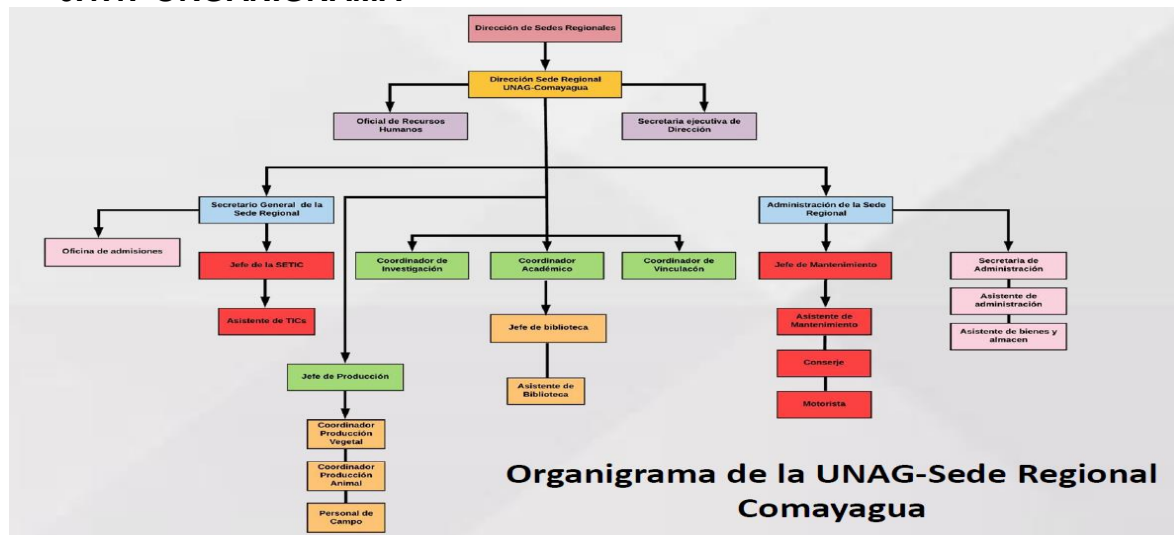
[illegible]

Dirección de Sedes Regionales

Dirección Sede Regional UNAG-Comayagua

Oficial de Recursos Humanos

Secretaria ejecutiva de Dirección

Secretario General de la Sede Regional

Oficina de admisiones

Jefe de la SETIC

Asistente de TICs

Jefe de Producción

Coordinador Producción Vegetal

Coordinador Producción Animal

Personal de Campo

Coordinador de Investigación

Coordinador Académico

Jefe de biblioteca

Asistente de Biblioteca

Coordinador de Vinculación

Administración de la Sede Regional

Jefe de Mantenimiento

Asistente de Mantenimiento

Conserje

Motorista

Secretaria de Administración

Asistente de administración

Asistente de bienes y almacen

Organigrama de la UNAG-Sede Regional Comayagua